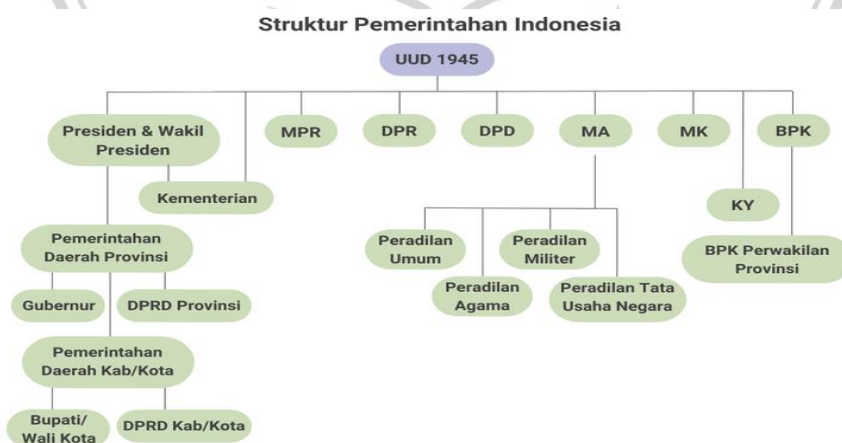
Struktur Pemerintahan Indonesia

UUD 1945

Presiden & Wakil Presiden

MPR

DPR

DPD

MA

MK

BPK

Kementerian

KY

Pemerintahan Daerah Provinsi

Peradilan Umum

Peradilan Militer

BPK Perwakilan Provinsi

Gubernur

DPRD Provinsi

Peradilan Agama

Peradilan Tata Usaha Negara

Pemerintahan Daerah Kab/Kota

Bupati/ Wali Kota

DPRD Kab/Kota